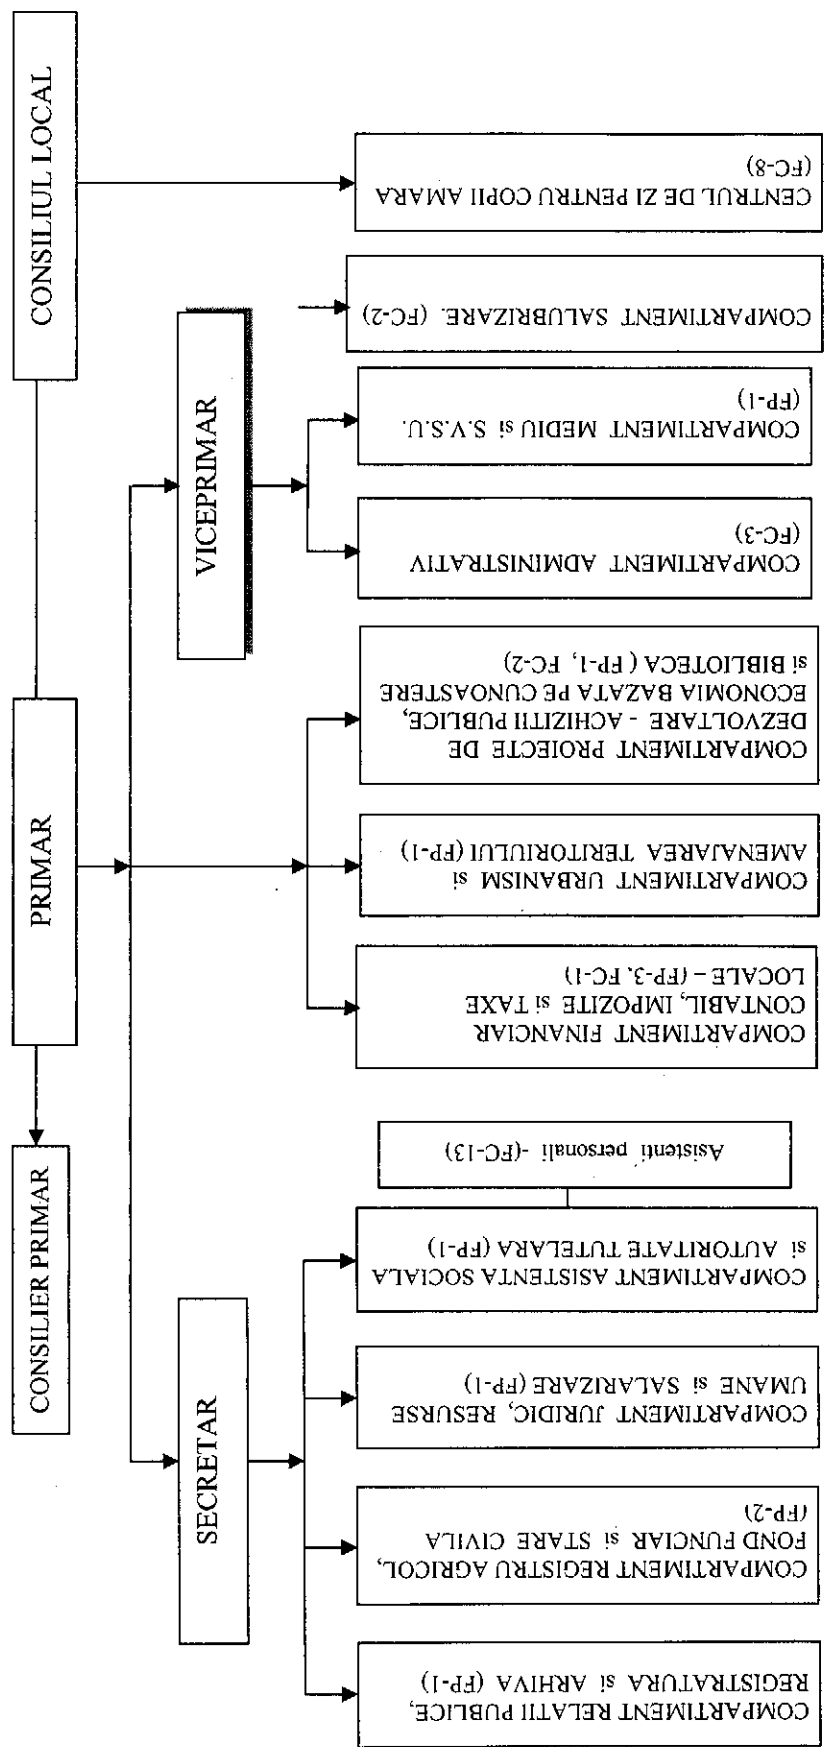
CONSILIUL LOCAL

PRIMAR

CONSILIER PRIMAR

VICEPRIMAR

SECRETAR

CENTRUL DE ZI PENTRU COPII AMARA (FC-8)

COMPARTIMENT SALUBRIZARE (FC-2)

COMPARTIMENT MEDIU și S.V.S.U. (FP-1)

COMPARTIMENT ADMINISTRATIV (FC-3)

COMPARTIMENT PROIECTE DE DEZVOLTARE - ACHIZITII PUBLICE, ECONOMIA BAZATA PE CUNOASTERE și BIBLIOTECA ( FP-1, FC-2)

COMPARTIMENT URBANISM și AMENAJAREA TERITORIULUI (FP-1)

COMPARTIMENT FINANCIAR CONTABIL, IMPOZITE și TAXE LOCALE – (FP-3, FC-1)

Asistenti personali -(FC-13)

COMPARTIMENT ASISTENTA SOCIALA și AUTORITATE TUTELARA (FP-1)

COMPARTIMENT JURIDIC, RESURSE UMANE și SALARIZARE (FP-1)

COMPARTIMENT REGISTRU AGRICOL, FOND FUNCIAR și STARE CIVILA (FP-2)

COMPARTIMENT RELATII PUBLICE, REGISTRATURA și ARHIVA (FP-1)